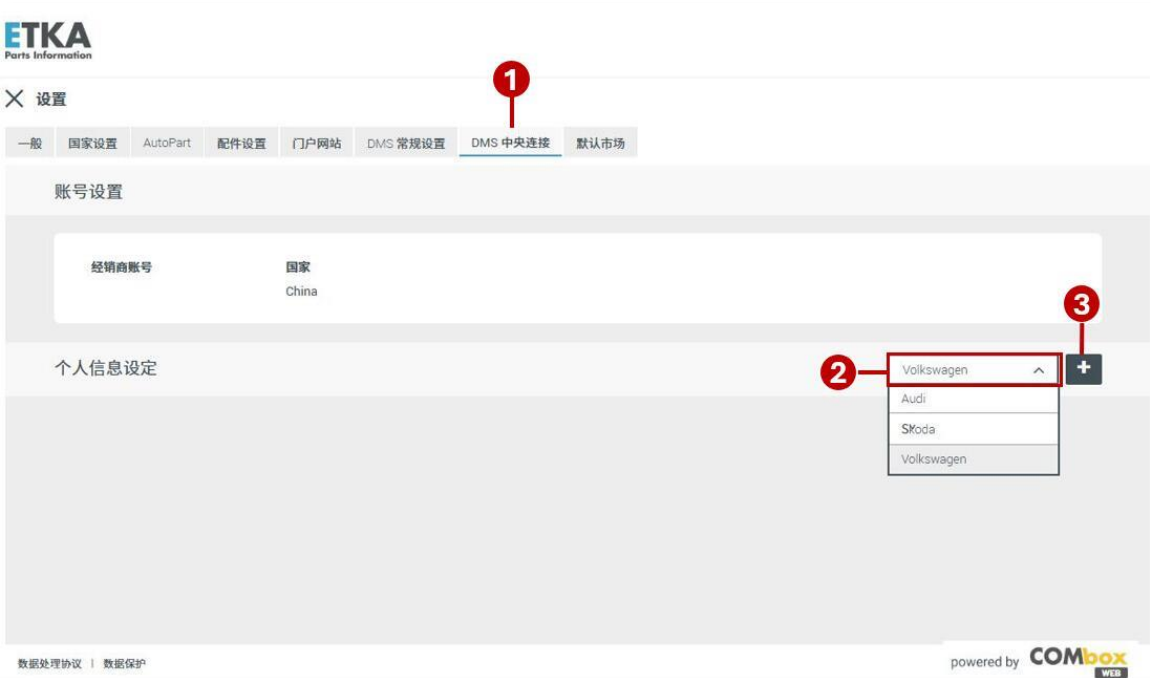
ETKA
Parts Information

× 设置

一般 | 国家设置 | AutoPart | 配件设置 | 门户网站 | DMS 常规设置 | DMS 中央连接 | 默认市场

1

账号设置

经销商账号

国家
China

3

个人信息设定

2

Volkswagen

+

Audi
Skoda
Volkswagen

数据处理协议 | 数据保护

powered by COMbox WEB